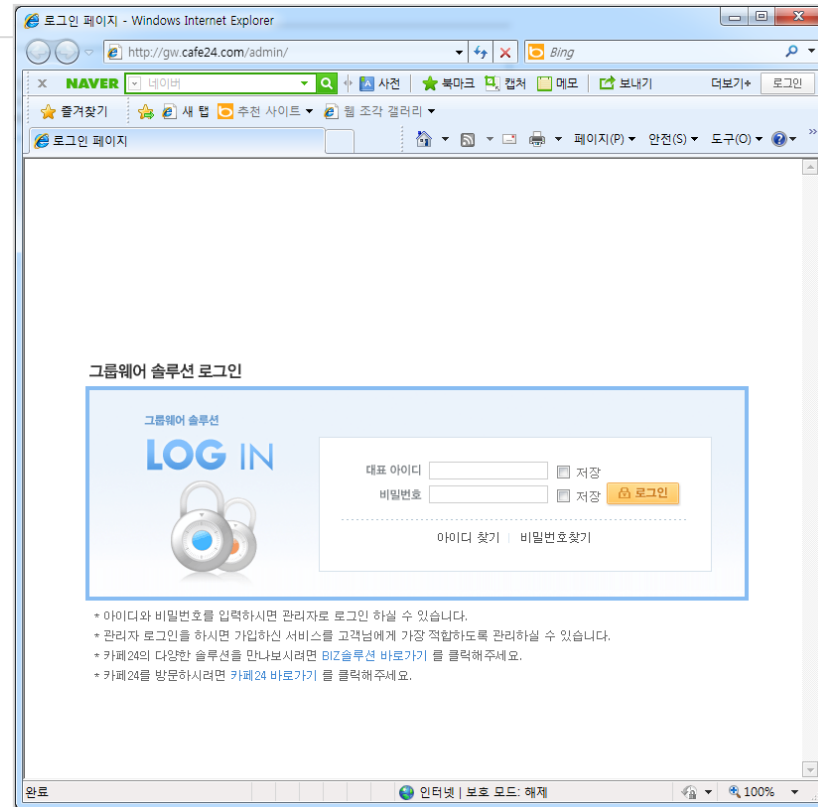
로그인 페이지 - Windows Internet Explorer

http://gw.cafe24.com/admin/

Bing

NAVER 네이버 사전 북마크 캡처 메모 보내기 더보기+ 로그인

즐겨찾기 새 탭 추천 사이트 웹 조각 갤러리

로그인 페이지

페이지(P) 안전(S) 도구(O)

그룹웨어 솔루션 로그인

그룹웨어 솔루션

LOG IN

대표 아이디 저장

비밀번호 저장 로그인

아이디 찾기 | 비밀번호찾기

* 아이디와 비밀번호를 입력하시면 관리자로 로그인 하실 수 있습니다.
* 관리자 로그인을 하시면 가입하신 서비스를 고객님에게 가장 적합하도록 관리하실 수 있습니다.
* 카페24의 다양한 솔루션을 만나보시려면 BIZ솔루션 바로가기 를 클릭해주세요.
* 카페24를 방문하시려면 카페24 바로가기 를 클릭해주세요.

완료

인터넷 | 보호 모드: 해제

100%